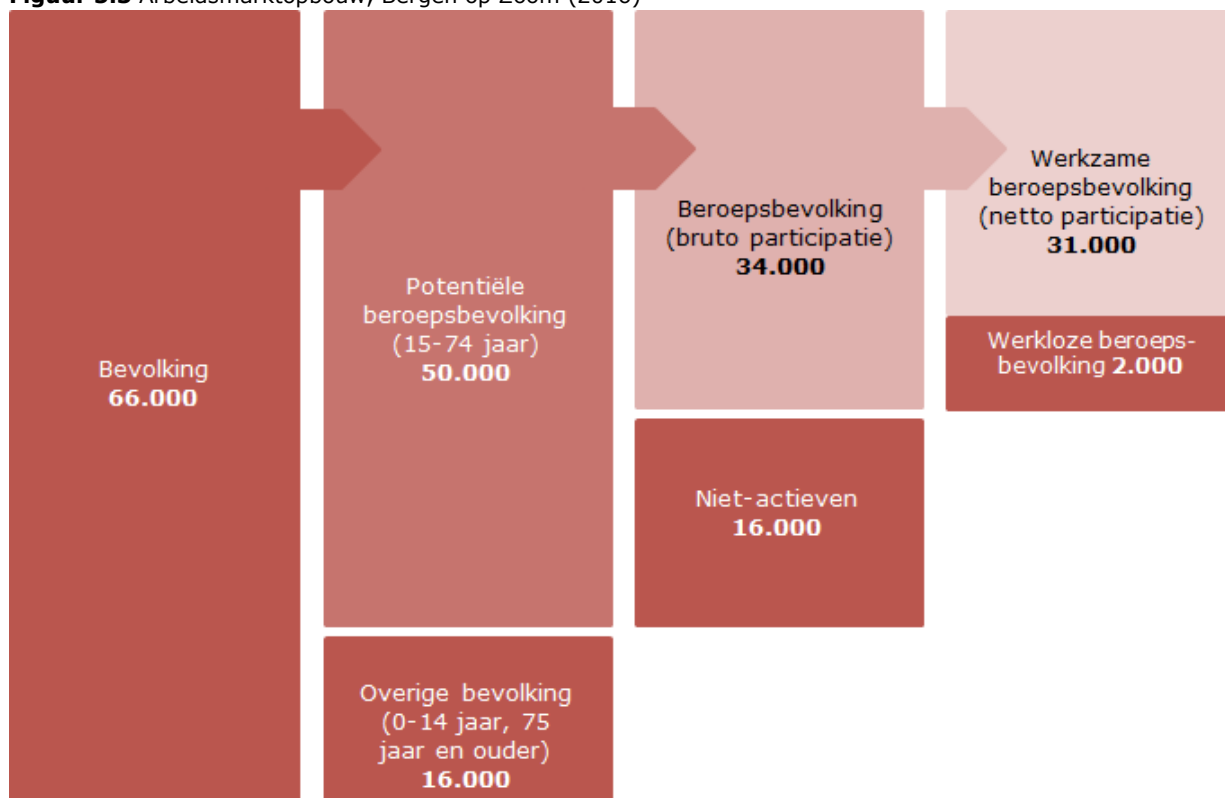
Figuur 5.5 Arbeidsmarktopbouw, Bergen op Zoom (2016)

Bevolking
66.000

Potentiële beroepsbevolking (15-74 jaar)
50.000

Overige bevolking (0-14 jaar, 75 jaar en ouder)
16.000

Beroepsbevolking (bruto participatie)
34.000

Niet-actieven
16.000

Werkzame beroepsbevolking (netto participatie)
31.000

Werkloze beroepsbevolking 2.000